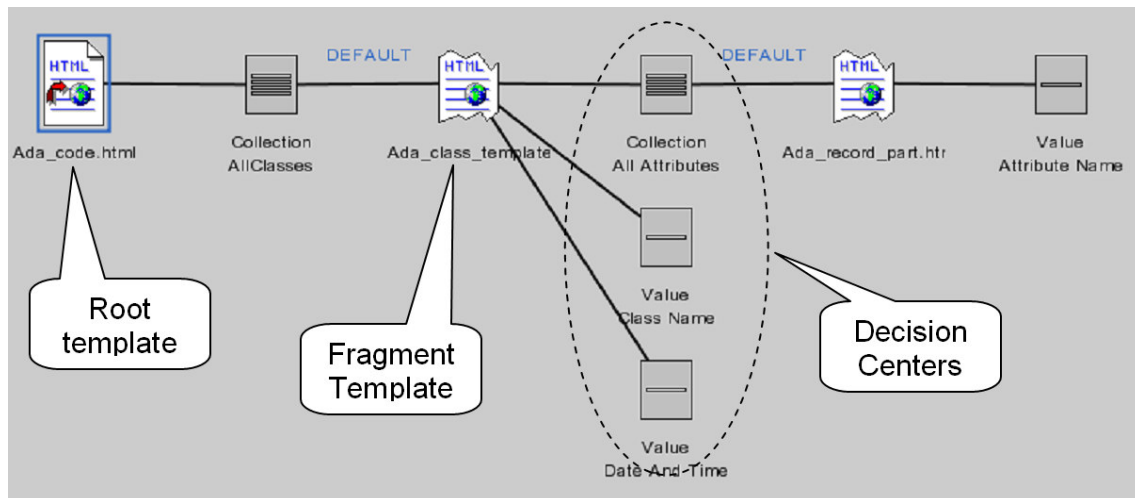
HTML

Ada_code.html

Collection
AllClasses

DEFAULT

HTML

Ada_class_template

Collection
All Attributes

DEFAULT

HTML

Ada_record_part.htr

Value
Attribute Name

Value
Class Name

Value
Date-And-Time

Root
template

Fragment
Template

Decision
Centers